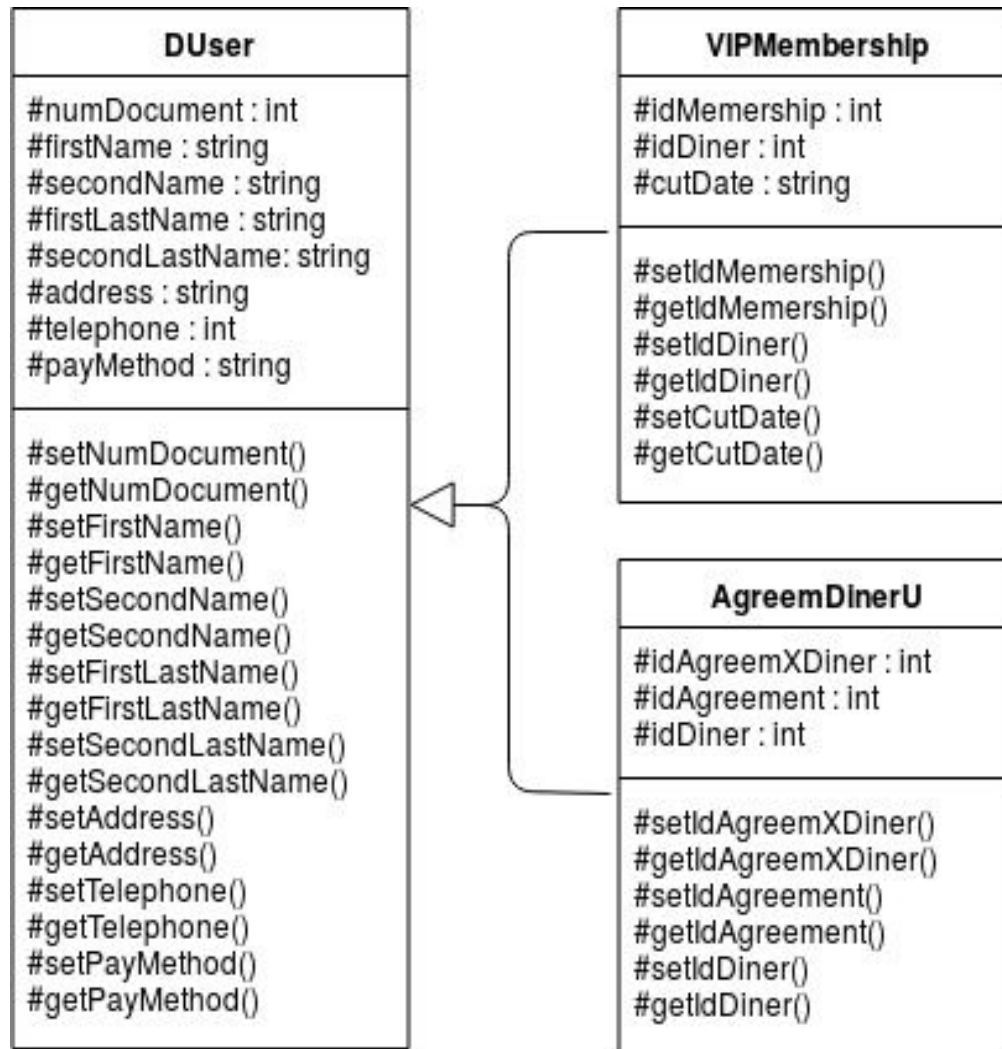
DUser

#numDocument : int
#firstName : string
#secondName : string
#firstLastName : string
#secondLastName: string
#address : string
#telephone : int
#payMethod : string

#setNumDocument()
#getNumDocument()
#setFirstName()
#getFirstName()
#setSecondName()
#getSecondName()
#setFirstLastName()
#getFirstLastName()
#setSecondLastName()
#getSecondLastName()
#setAddress()
#getAddress()
#setTelephone()
#getTelephone()
#setPayMethod()
#getPayMethod()

VIPMembership

#idMemership : int
#idDiner : int
#cutDate : string

#setIdMemership()
#getIdMemership()
#setIdDiner()
#getIdDiner()
#setCutDate()
#getCutDate()

AgreemDinerU

#idAgreemXDiner : int
#idAgreement : int
#idDiner : int

#setIdAgreemXDiner()
#getIdAgreemXDiner()
#setIdAgreement()
#getIdAgreement()
#setIdDiner()
#getIdDiner()